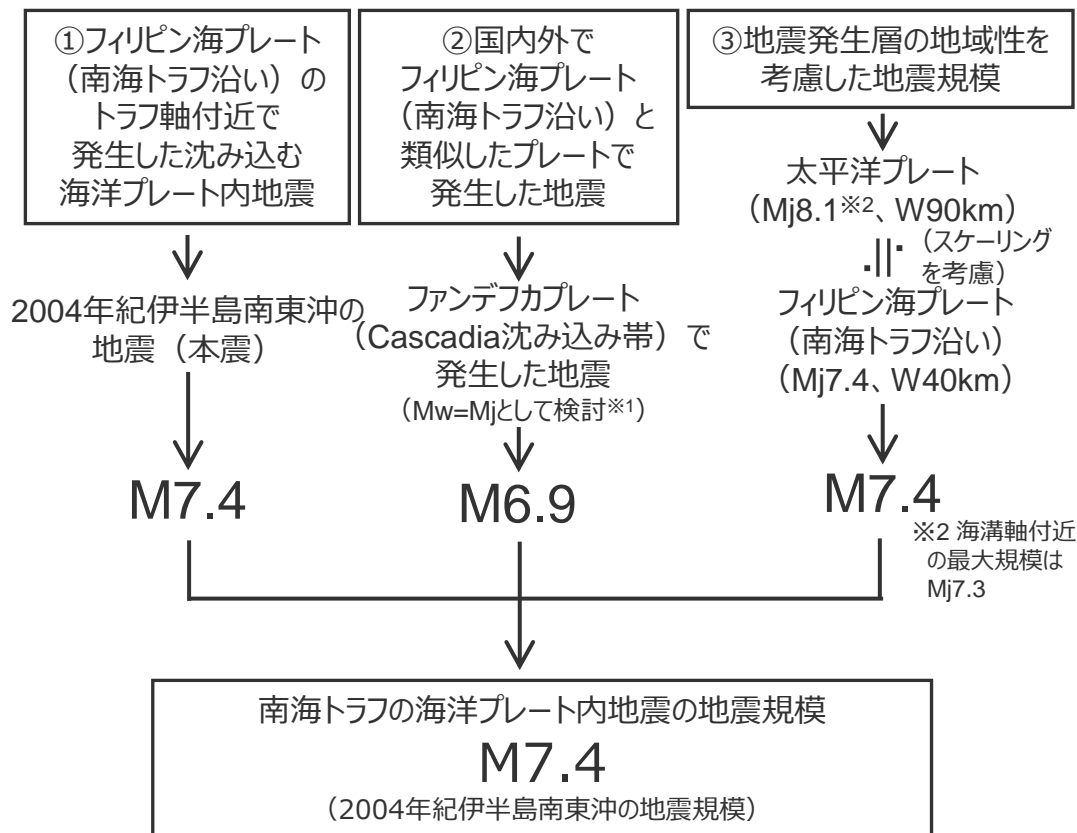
①フィリピン海プレート（南海トラフ沿い）のトラフ軸付近で発生した沈み込む海洋プレート内地震

2004年紀伊半島南東沖の地震（本震）

M7.4

②国内外でフィリピン海プレート（南海トラフ沿い）と類似したプレートで発生した地震

ファンデフカプレート（Cascadia沈み込み帯）で発生した地震
（Mw=Mjとして検討※1）

M6.9

③地震発生層の地域性を考慮した地震規模

太平洋プレート（Mj8.1※2、W90km）
||・（スケーリングを考慮）
フィリピン海プレート（南海トラフ沿い）（Mj7.4、W40km）

M7.4

※2 海溝軸付近の最大規模はMj7.3

南海トラフの海洋プレート内地震の地震規模
M7.4
（2004年紀伊半島南東沖の地震規模）